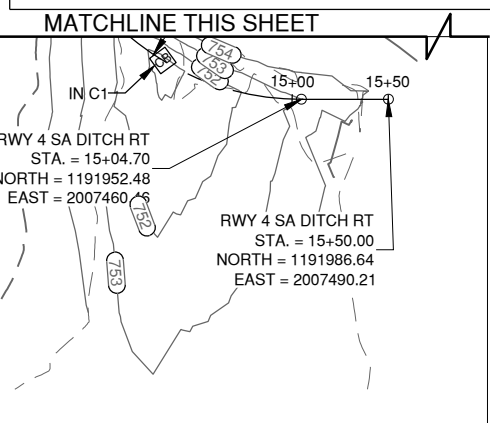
MATCHLINE THIS SHEET

754
753
752
15+00
15+50
IN C1
RWY 4 SA DITCH RT
STA. = 15+04.70
NORTH = 1191952.48
EAST = 2007460.46
752
RWY 4 SA DITCH RT
STA. = 15+50.00
NORTH = 1191986.64
EAST = 2007490.21
753